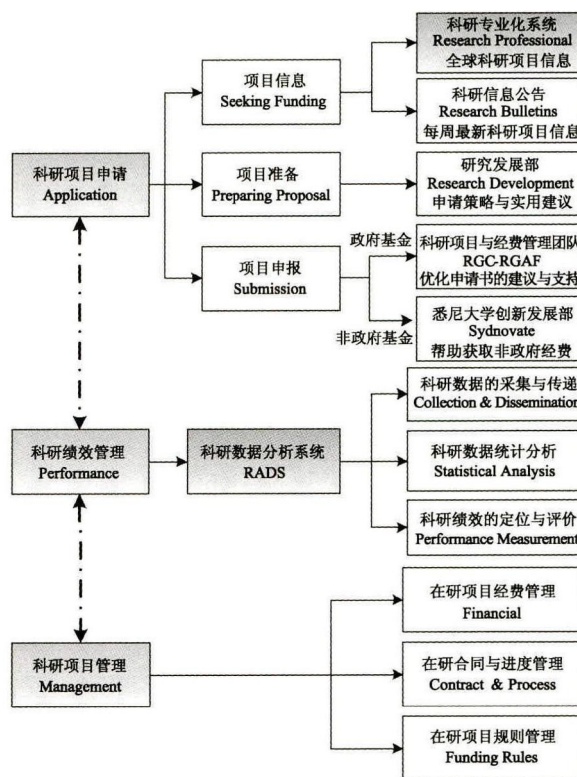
科研项目申请
Application

项目信息
Seeking Funding

科研专业化系统
Research Professional
全球科研项目信息

科研信息公告
Research Bulletins
每周最新科研项目信息

项目准备
Preparing Proposal

研究发展部
Research Development
申请策略与实用建议

项目申报
Submission

政府基金

科研项目与经费管理团队
RGC-RGAF
优化申请书的建议与支持

非政府基金

悉尼大学创新发展部
Sydnovate
帮助获取非政府经费

科研绩效管理
Performance

科研数据分析系统
RADS

科研数据的采集与传递
Collection & Dissemination

科研数据统计分析
Statistical Analysis

科研绩效的定位与评价
Performance Measurement

科研项目管理
Management

在研项目经费管理
Financial

在研合同与进度管理
Contract & Process

在研项目规则管理
Funding Rules